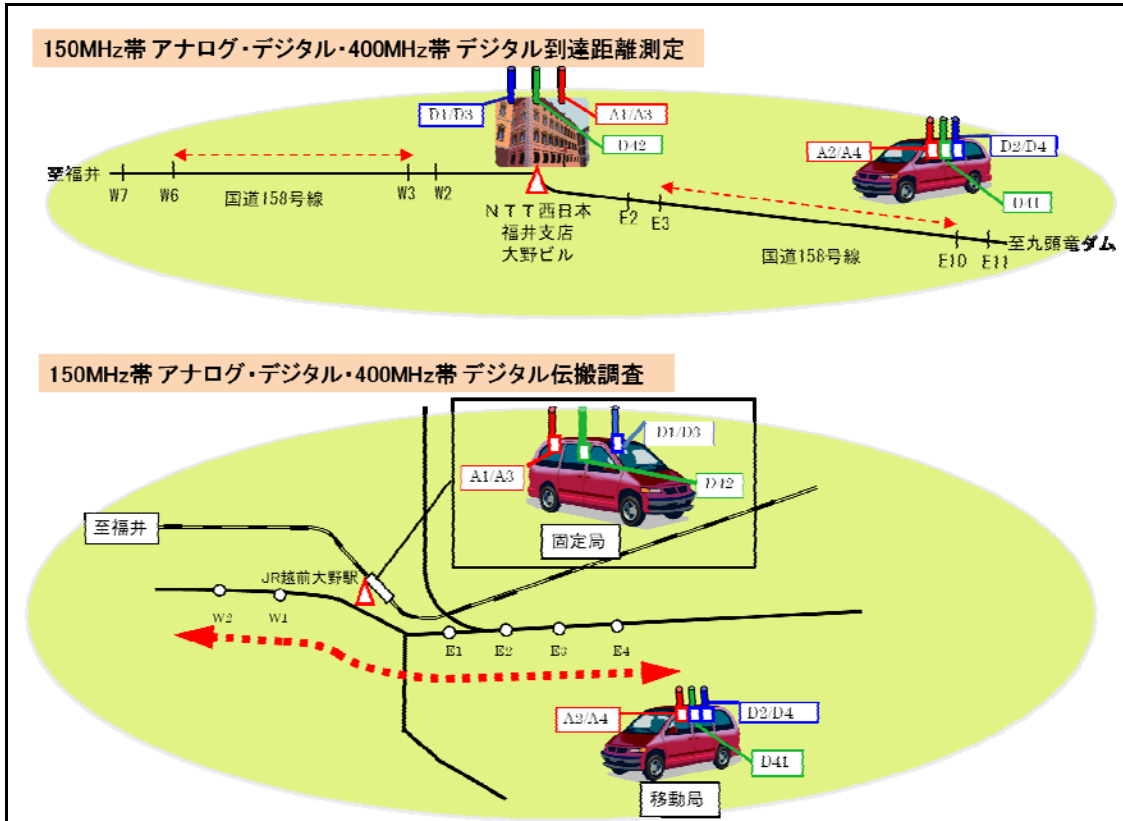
150MHz帯 アナログ・デジタル・400MHz帯 デジタル到達距離測定

D1/D3
A1/A3
D42
A2/A4
D2/D4
D41
至福井
W7
W6
W3
W2
国道158号線
ＮＴＴ西日本
福井支店
大野ビル
E2
E3
E10
E11
至九頭竜ダム
国道158号線

150MHz帯 アナログ・デジタル・400MHz帯 デジタル伝搬調査

D1/D3
A1/A3
D42
固定局
至福井
JR越前大野駅
W2
W1
E1
E2
E3
E4
A3/A4
D2/D4
D41
移動局